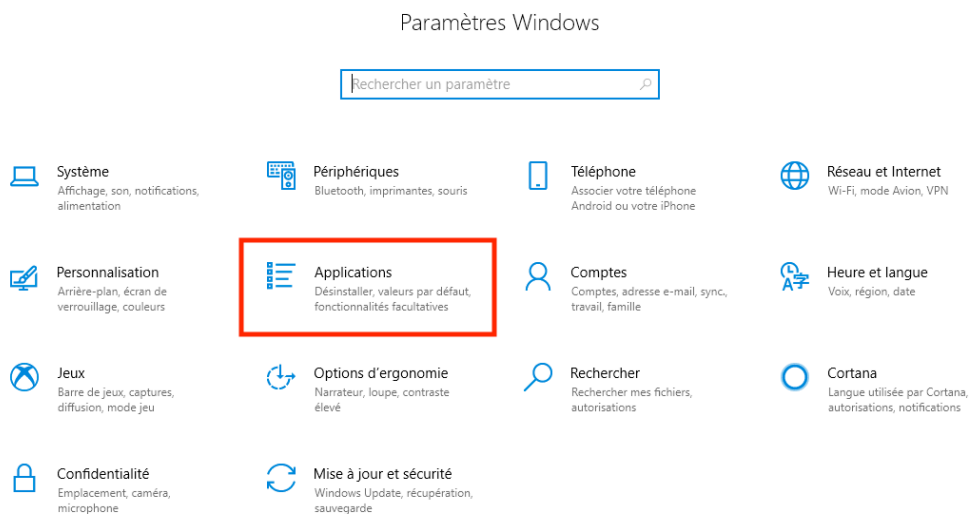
Paramètres Windows

Rechercher un paramètre

Système
Affichage, son, notifications, alimentation

Périphériques
Bluetooth, imprimantes, souris

Téléphone
Associer votre téléphone Android ou votre iPhone

Réseau et Internet
Wi-Fi, mode Avion, VPN

Personnalisation
Arrière-plan, écran de verrouillage, couleurs

Applications
Désinstaller, valeurs par défaut, fonctionnalités facultatives

Comptes
Comptes, adresse e-mail, sync., travail, famille

Heure et langue
Voix, région, date

Jeux
Barre de jeux, captures, diffusion, mode jeu

Options d'ergonomie
Narrateur, loupe, contraste élevé

Rechercher
Rechercher mes fichiers, autorisations

Cortana
Langue utilisée par Cortana, autorisations, notifications

Confidentialité
Emplacement, caméra, microphone

Mise à jour et sécurité
Windows Update, récupération, sauvegarde